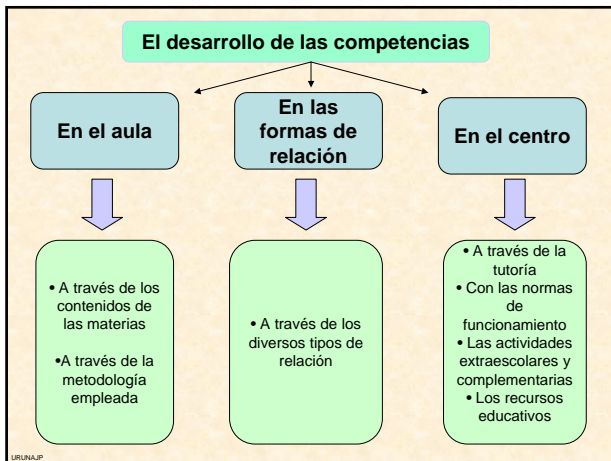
El desarrollo de las competencias

En el aula

En las formas de relación

En el centro

• A través de los contenidos de las materias

•A través de la metodología empleada

• A través de los diversos tipos de relación

• A través de la tutoría
• Con las normas de funcionamiento
• Las actividades extraescolares y complementarias
• Los recursos educativos

URUNAJP